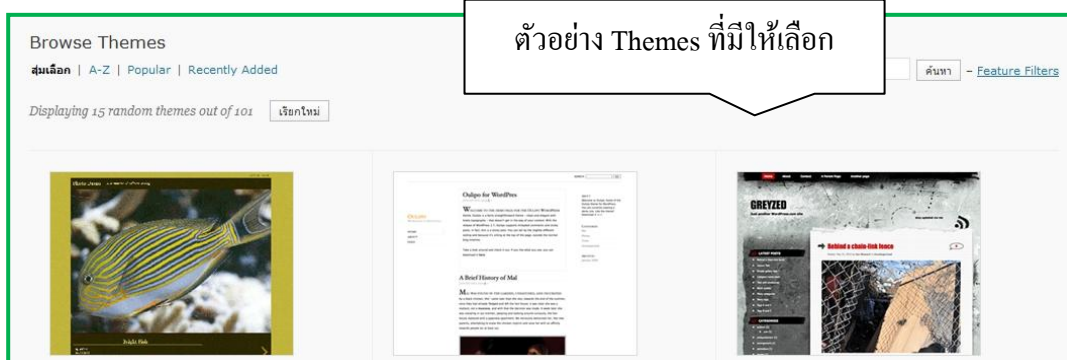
Browse Themes

สุ่มเลือก | A-Z | Popular | Recently Added

Displaying 15 random themes out of 101 เรียกใหม่

ตัวอย่าง Themes ที่มีให้เลือก

ค้นหา - Feature Filters

Oulipo for WordPress

A Brief History of Mal

GREYZED

Behind a chain-link fence